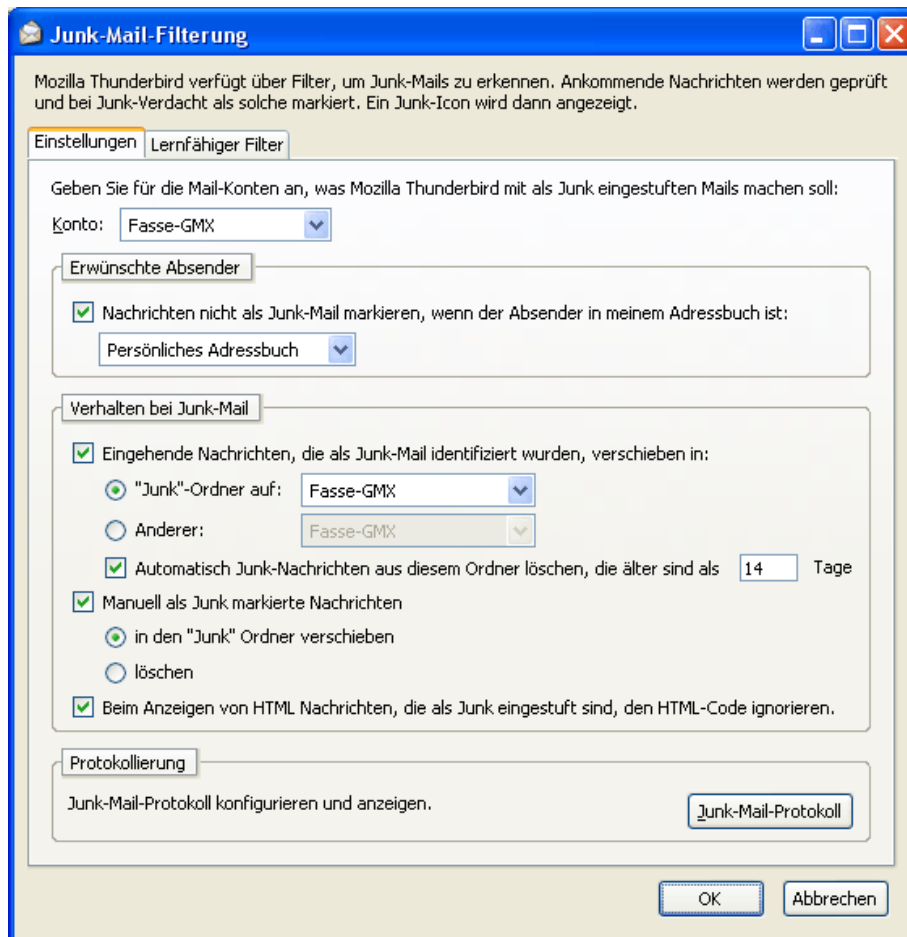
Junk-Mail-Filterung

Mozilla Thunderbird verfügt über Filter, um Junk-Mails zu erkennen. Ankommende Nachrichten werden geprüft und bei Junk-Verdacht als solche markiert. Ein Junk-Icon wird dann angezeigt.

Einstellungen | Lernfähiger Filter

Geben Sie für die Mail-Konten an, was Mozilla Thunderbird mit als Junk eingestuften Mails machen soll:

Konto: Fasse-GMX

Erwünschte Absender

Nachrichten nicht als Junk-Mail markieren, wenn der Absender in meinem Adressbuch ist:

Persönliches Adressbuch

Verhalten bei Junk-Mail

Eingehende Nachrichten, die als Junk-Mail identifiziert wurden, verschieben in:

"Junk"-Ordner auf: Fasse-GMX

Anderer: Fasse-GMX

Automatisch Junk-Nachrichten aus diesem Ordner löschen, die älter sind als 14 Tage

Manuell als Junk markierte Nachrichten

in den "Junk" Ordner verschieben

löschen

Beim Anzeigen von HTML Nachrichten, die als Junk eingestuft sind, den HTML-Code ignorieren.

Protokollierung

Junk-Mail-Protokoll konfigurieren und anzeigen.

Junk-Mail-Protokoll

OK

Abbrechen